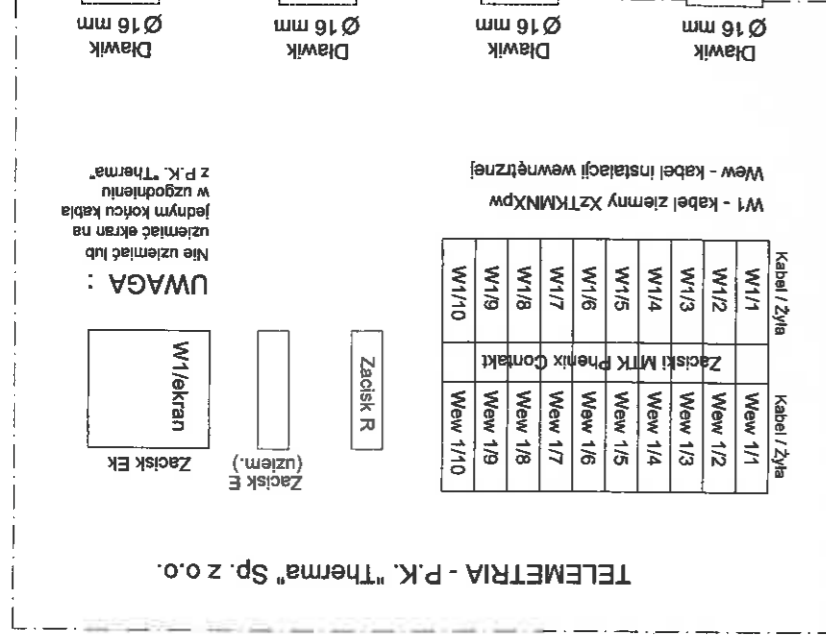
TELEMETRIA - P.K. "Therma" Sp. z o.o.

| Kabel / Żyła | Zaciski MTK Phenix Contakt | Kabel / Żyła |
|---|---|---|
| W1/1 | | Wew 1/1 |
| W1/2 | | Wew 1/2 |
| W1/3 | | Wew 1/3 |
| W1/4 | | Wew 1/4 |
| W1/5 | | Wew 1/5 |
| W1/6 | | Wew 1/6 |
| W1/7 | | Wew 1/7 |
| W1/8 | | Wew 1/8 |
| W1/9 | | Wew 1/9 |
| W1/10 | | Wew 1/10 |

W1 - kabel ziemny XzTKMNXpw

Wew - kabel instalacji wewnętrznej

Zacisk R

Zacisk E (uziem.)

W1/ekran

Zacisk Ek

UWAGA :

Nie uziemiać lub uziemiać ekran na jednym końcu kabla w uzgodnieniu z P.K. "Therma".

Dławik
Ø 16 mm

Dławik
Ø 16 mm

Dławik
Ø 16 mm

Dławik
Ø 16 mm